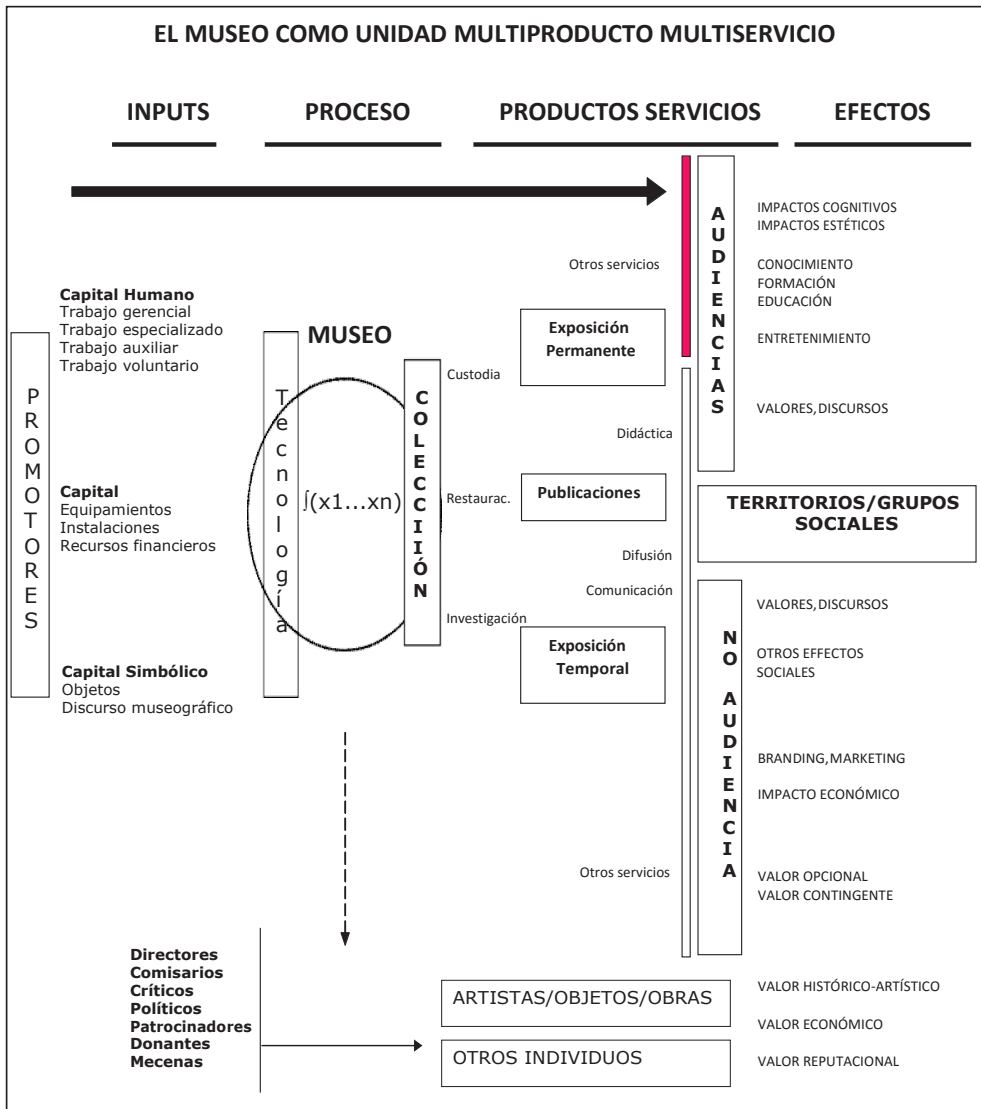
EL MUSEO COMO UNIDAD MULTIPRODUCTO MULTISERVICIO

INPUTS

PROCESO

PRODUCTOS SERVICIOS

EFECTOS

PROMOTORES

Capital Humano
Trabajo gerencial
Trabajo especializado
Trabajo auxiliar
Trabajo voluntario

Capital
Equipamientos
Instalaciones
Recursos financieros

Capital Simbólico
Objetos
Discurso museográfico

MUSEO

Tecnología

$\int(x1...xn)$

COLECCIÓN

Custodia

Restaurac.

Investigación

Otros servicios

Exposición Permanente

Didáctica

Publicaciones

Difusión

Comunicación

Exposición Temporal

Otros servicios

AUDIENCIAS

IMPACTOS COGNITIVOS
IMPACTOS ESTÉTICOS

CONOCIMIENTO
FORMACIÓN
EDUCACIÓN

ENTRETENIMIENTO

VALORES, DISCURSOS

TERRITORIOS/GRUPOS SOCIALES

NO AUDIENCIA

VALORES, DISCURSOS

OTROS EFFECTOS SOCIALES

BRANDING, MARKETING

IMPACTO ECONÓMICO

VALOR OPCIONAL
VALOR CONTINGENTE

Directores
Comisarios
Críticos
Políticos
Patrocinadores
Donantes
Mecenas

ARTISTAS/OBJETOS/OBRAS

OTROS INDIVIDUOS

VALOR HISTÓRICO-ARTÍSTICO

VALOR ECONÓMICO

VALOR REPUTACIONAL